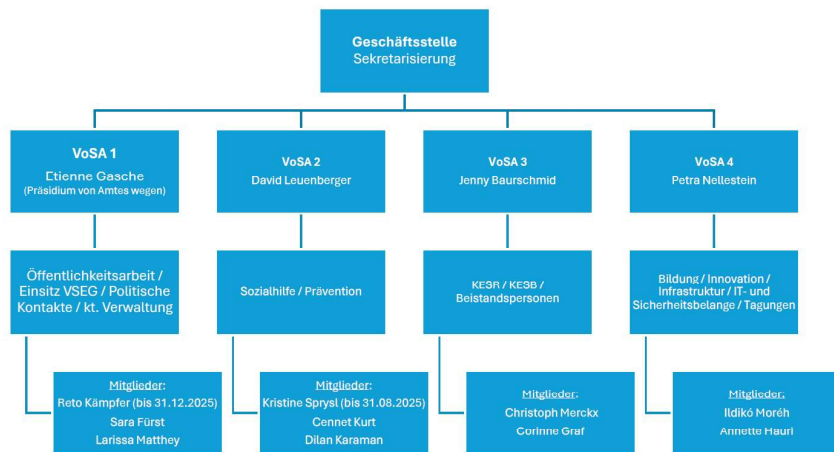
Geschäftsstelle
Sekretarisierung

VoSA 1
Etienne Gasche
(Präsidium von Amtes wegen)

Öffentlichkeitsarbeit / Einsitz VSEG / Politische Kontakte / kt. Verwaltung

Mitglieder:
Reto Kämpfer (bis 31.12.2025)
Sara Fürst
Larissa Matthey

VoSA 2
David Leuenberger

Sozialhilfe / Prävention

Mitglieder:
Kristine Sprysl (bis 31.08.2025)
Cennet Kurt
Dilan Karaman

VoSA 3
Jenny Baurschmid

KESR / KESB / Beistandspersonen

Mitglieder:
Christoph Merckx
Corinne Graf

VoSA 4
Petra Nellestein

Bildung / Innovation / Infrastruktur / IT- und Sicherheitsbelange / Tagungen

Mitglieder:
Ildikó Moréh
Annette Hauri